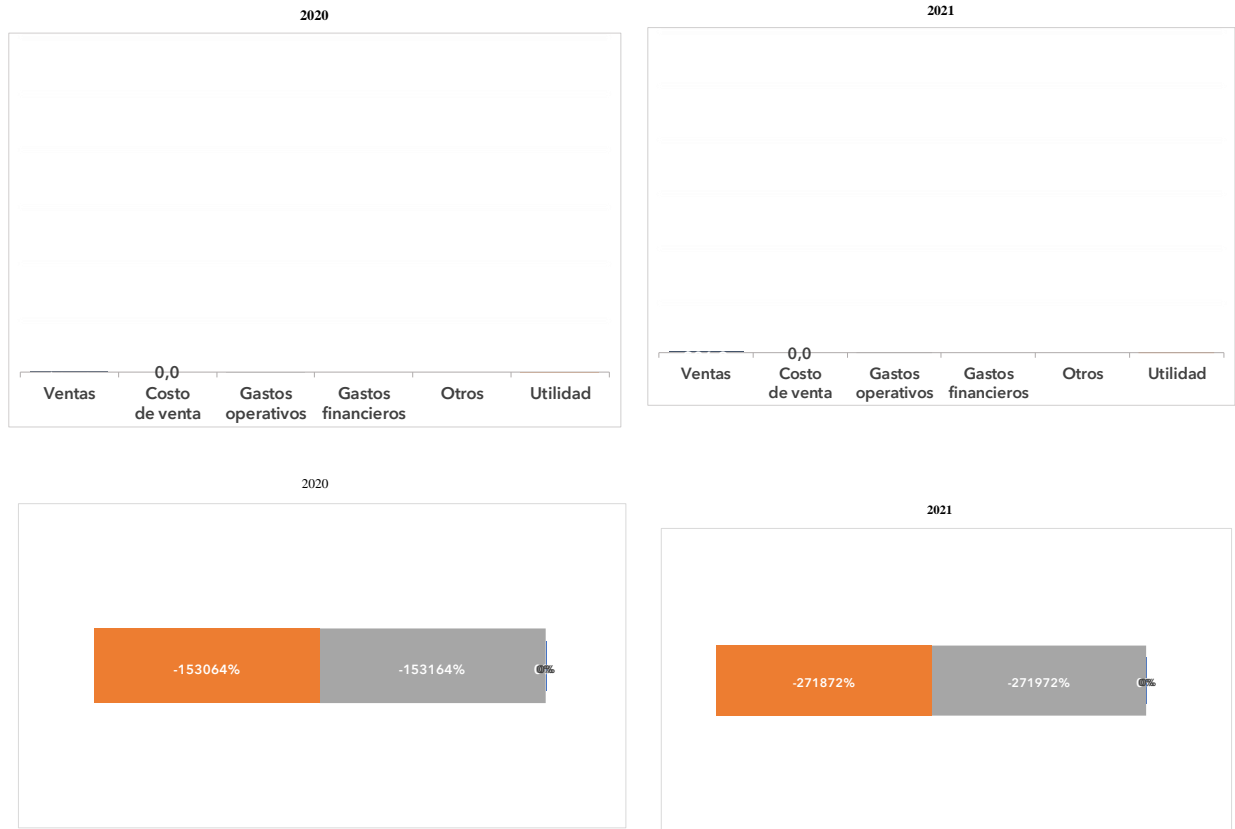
2020

0,0

Ventas
Costo de venta
Gastos operativos
Gastos financieros
Otros
Utilidad

2021

0,0

Ventas
Costo de venta
Gastos operativos
Gastos financieros
Otros
Utilidad

2020

-153064%
-153164%
0%

2021

-271872%
-271972%
0%